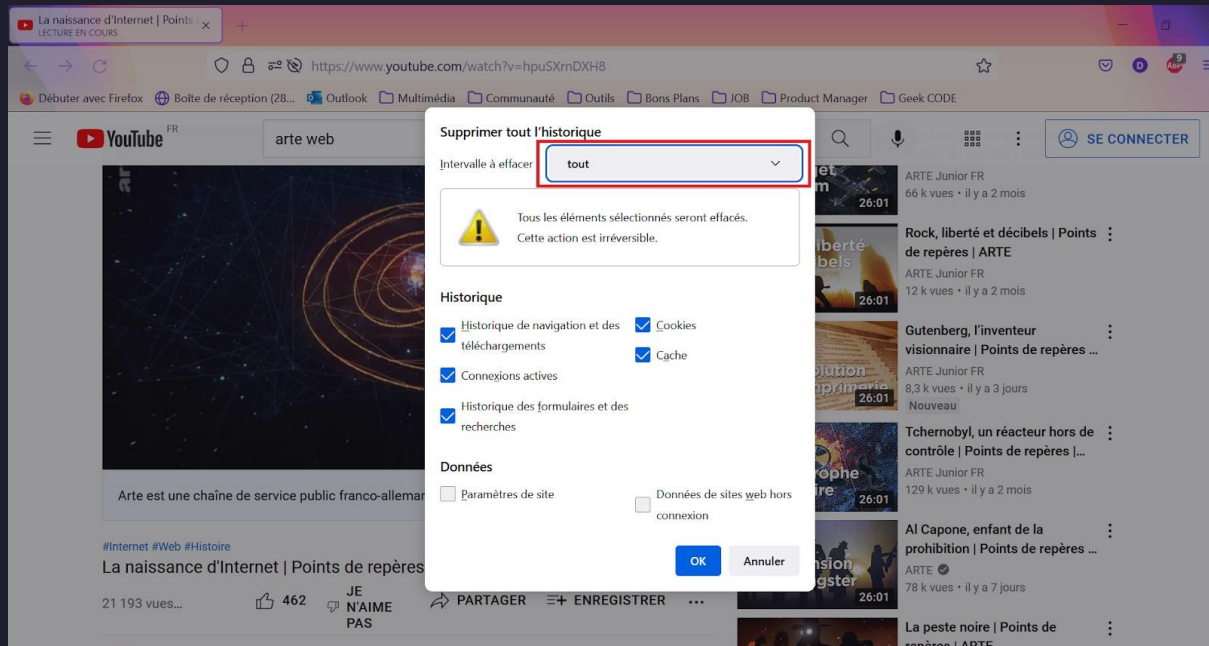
La naissance d'Internet | Points
LECTURE EN COURS

https://www.youtube.com/watch?v=hpuSXrnDXH8

Débuter avec Firefox Boîte de réception (28... Outlook Multimédia Communauté Outils Bons Plans JOB Product Manager Geek CODE

YouTube FR
arte web
SE CONNECTER

Supprimer tout l'historique
Intervalle à effacer tout

Tous les éléments sélectionnés seront effacés.
Cette action est irréversible.

Historique
Historique de navigation et des téléchargements
Cookies
Cache
Connexions actives
Historique des formulaires et des recherches

Données
Paramètres de site
Données de sites web hors connexion

OK Annuler

Arte est une chaîne de service public franco-alleman

#Internet #Web #Histoire
La naissance d'Internet | Points de repères
21 193 vues...
462
JE N'AIME PAS
PARTAGER
ENREGISTRER

ARTE Junior FR
66 k vues • il y a 2 mois
26:01

Rock, liberté et décibels | Points de repères | ARTE
ARTE Junior FR
12 k vues • il y a 2 mois
26:01

Gutenberg, l'inventeur visionnaire | Points de repères ...
ARTE Junior FR
8,3 k vues • il y a 3 jours
Nouveau
26:01

Tchernobyl, un réacteur hors de contrôle | Points de repères |...
ARTE Junior FR
129 k vues • il y a 2 mois
26:01

Al Capone, enfant de la prohibition | Points de repères ...
ARTE
78 k vues • il y a 7 jours
26:01

La peste noire | Points de repères | ARTE